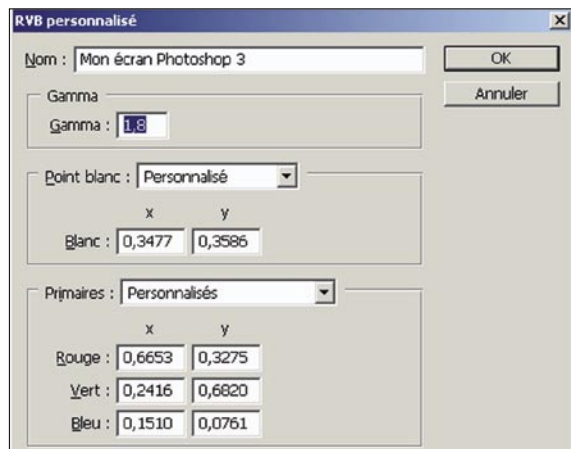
RVB personnalisé

Nom : Mon écran Photoshop 3

OK

Annuler

Gamma

Gamma : 1,8

Point blanc : Personnalisé

x y

Blanc : 0,3477 0,3586

Primaires : Personnalisés

x y

Rouge : 0,6653 0,3275

Vert : 0,2416 0,6820

Bleu : 0,1510 0,0761